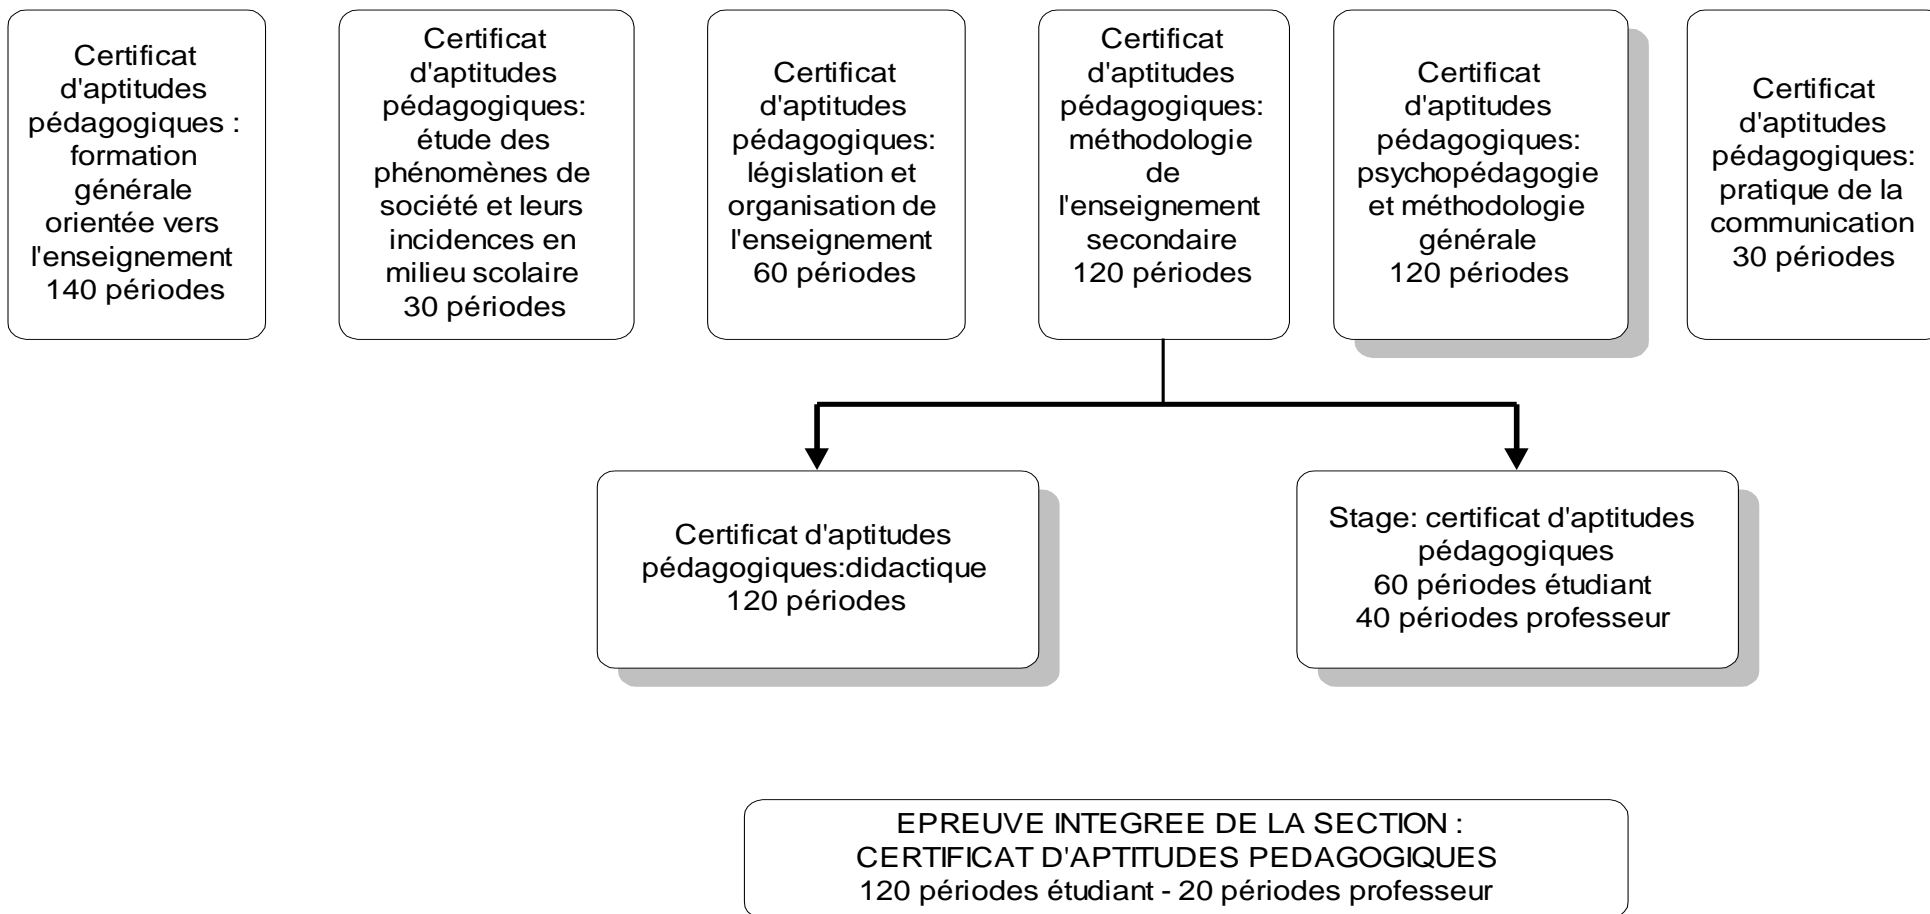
Certificat d'aptitudes pédagogiques : formation générale orientée vers l'enseignement 140 périodes

Certificat d'aptitudes pédagogiques: étude des phénomènes de société et leurs incidences en milieu scolaire 30 périodes

Certificat d'aptitudes pédagogiques: législation et organisation de l'enseignement 60 périodes

Certificat d'aptitudes pédagogiques: méthodologie de l'enseignement secondaire 120 périodes

Certificat d'aptitudes pédagogiques: psychopédagogie et méthodologie générale 120 périodes

Certificat d'aptitudes pédagogiques: pratique de la communication 30 périodes

Certificat d'aptitudes pédagogiques:didactique 120 périodes

Stage: certificat d'aptitudes pédagogiques 60 périodes étudiant 40 périodes professeur

EPREUVE INTEGREE DE LA SECTION : CERTIFICAT D'APTITUDES PEDAGOGIQUES 120 périodes étudiant - 20 périodes professeur